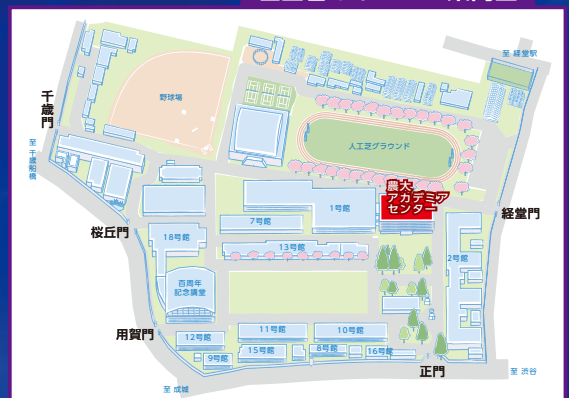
至 経堂駅

千歳門

至 千歳船橋

野球場

人工芝グラウンド

農大アカデミアセンター

経堂門

1号館

7号館

桜丘門

18号館

13号館

2号館

百周年記念講堂

用賀門

11号館

10号館

12号館

15号館

8号館

16号館

9号館

正門

至 成城

至 渋谷